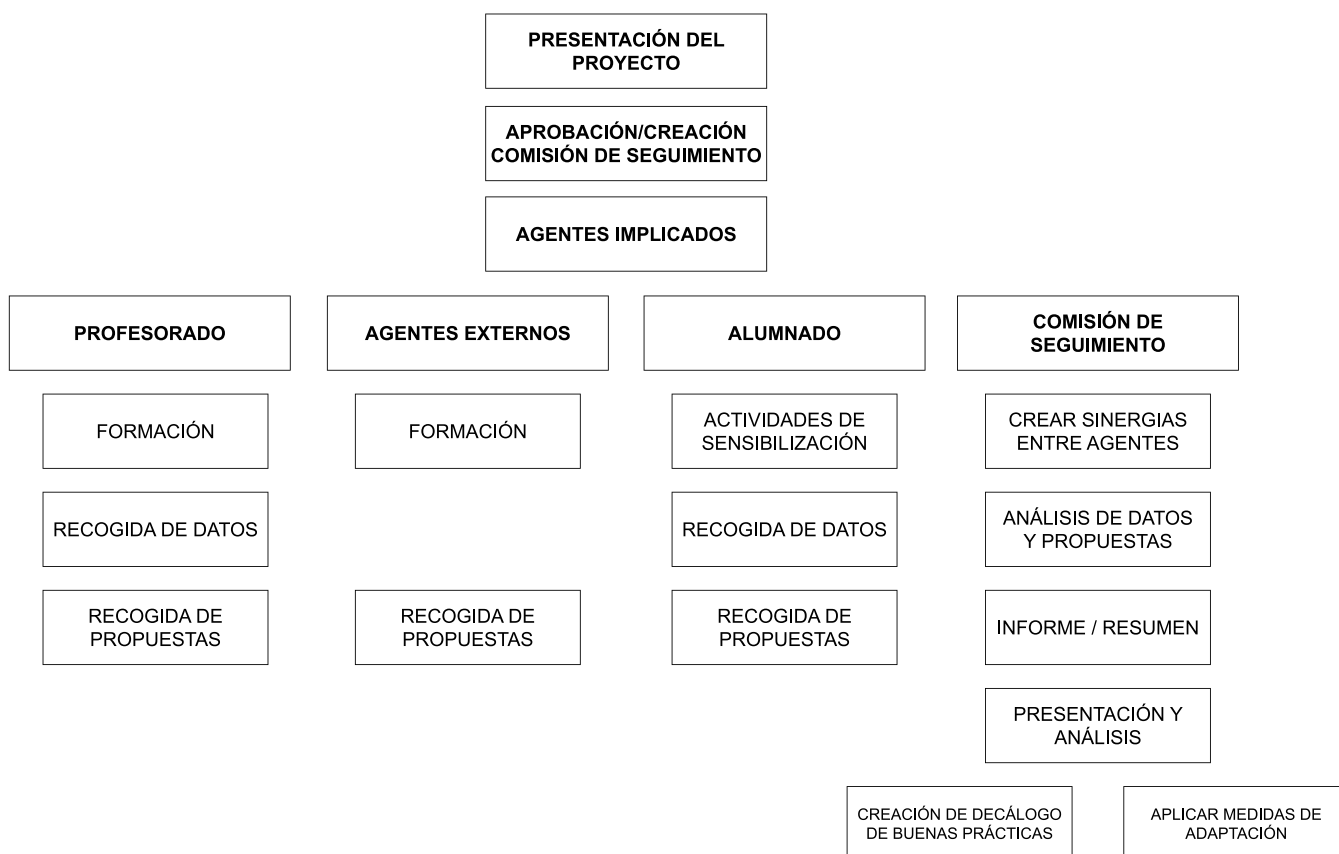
PRESENTACIÓN DEL PROYECTO

APROBACIÓN/CREACIÓN COMISIÓN DE SEGUIMIENTO

AGENTES IMPLICADOS

PROFESORADO

FORMACIÓN

RECOGIDA DE DATOS

RECOGIDA DE PROPUESTAS

AGENTES EXTERNOS

FORMACIÓN

RECOGIDA DE PROPUESTAS

ALUMNADO

ACTIVIDADES DE SENSIBILIZACIÓN

RECOGIDA DE DATOS

RECOGIDA DE PROPUESTAS

COMISIÓN DE SEGUIMIENTO

CREAR SINERGIAS ENTRE AGENTES

ANÁLISIS DE DATOS Y PROPUESTAS

INFORME / RESUMEN

PRESENTACIÓN Y ANÁLISIS

CREACIÓN DE DECÁLOGO DE BUENAS PRÁCTICAS

APLICAR MEDIDAS DE ADAPTACIÓN